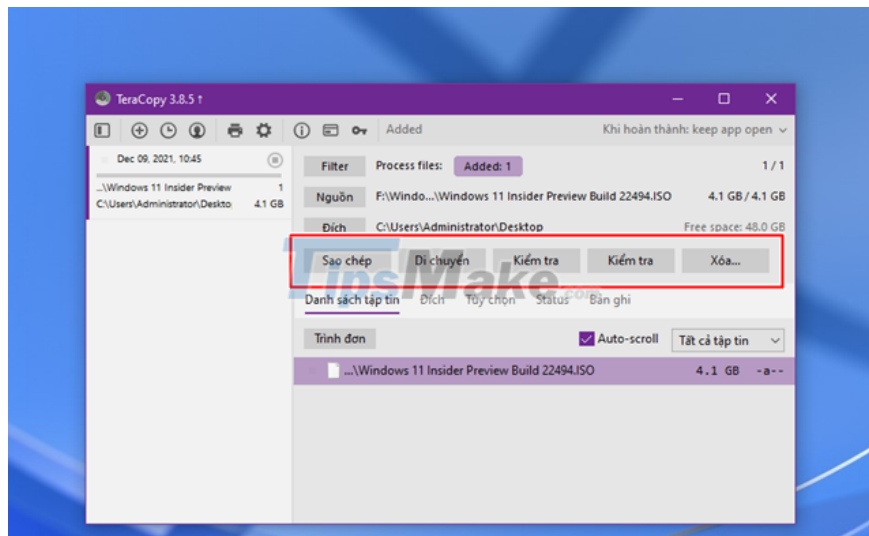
TeraCopy 3.8.5 ↑

Added

Khi hoàn thành: keep app open

Dec 09, 2021, 10:45

...\Windows 11 Insider Preview 1
C:\Users\Administrator\Deskto 4.1 GB

Filter Process files: Added: 1 1 / 1

Nguồn F:\Windo...\Windows 11 Insider Preview Build 22494.ISO 4.1 GB / 4.1 GB

Đích C:\Users\Administrator\Desktop Free space: 48.0 GB

Sao chép Di chuyển Kiểm tra Kiểm tra Xóa...

TipsMake.com

Danh sách tập tin Đích Tùy chọn Status Bản ghi

Trình đơn Auto-scroll Tất cả tập tin

...\Windows 11 Insider Preview Build 22494.ISO 4.1 GB -a--